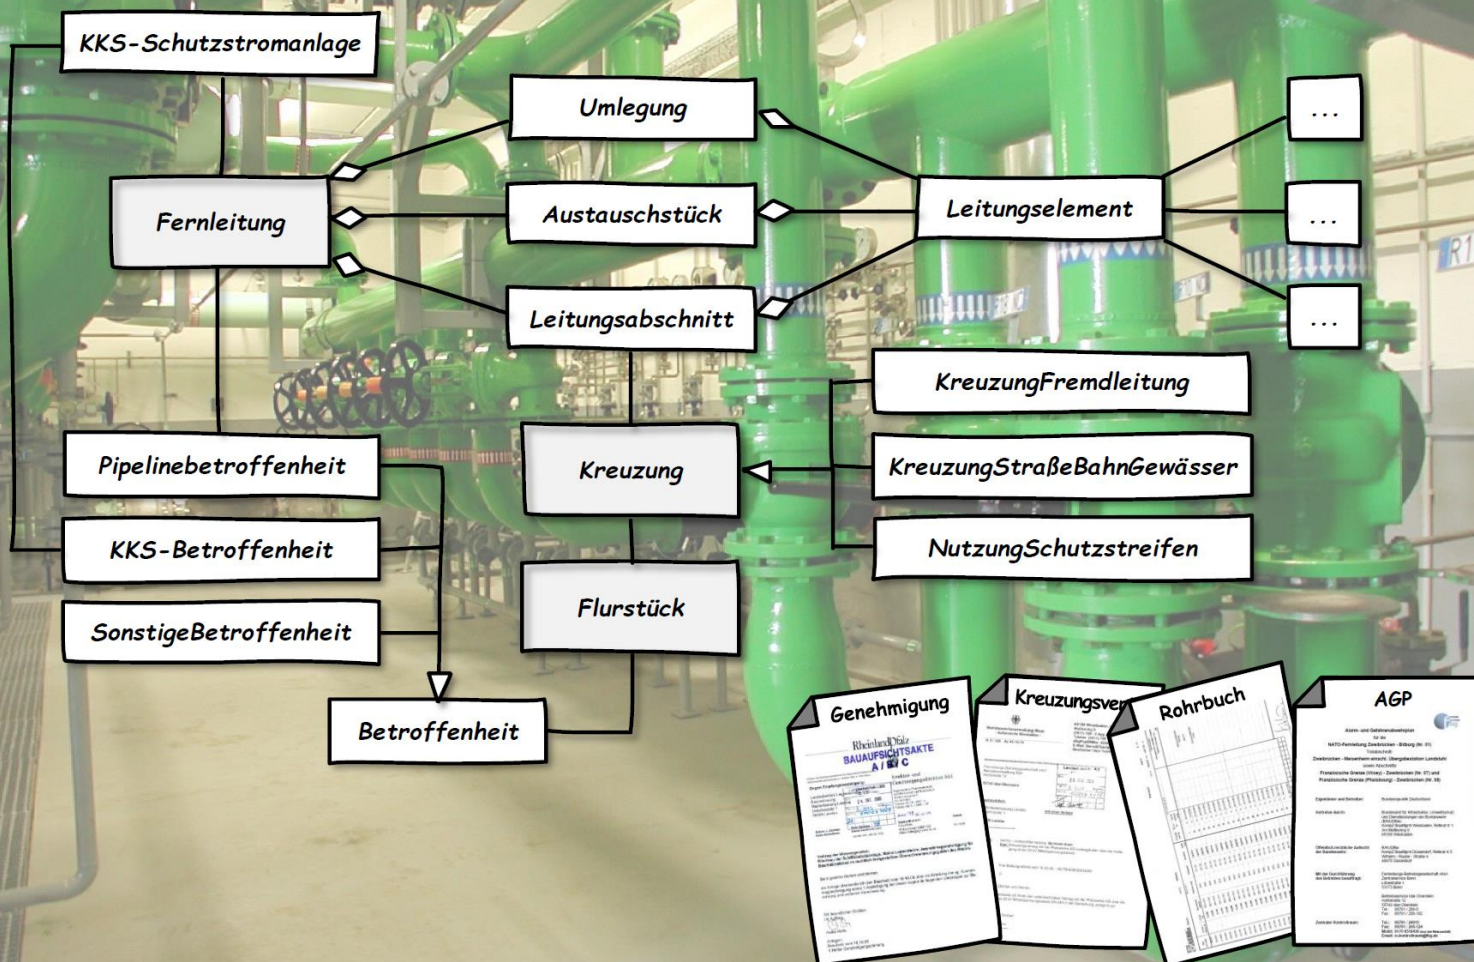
KKS-Schutzstromanlage

Umlegung

...

Fernleitung

Austauschstück

Leitungselement

...

Leitungsabschnitt

...

KreuzungFremdleitung

Pipelinebetroffenheit

Kreuzung

KreuzungStraßeBahnGewässer

KKS-Betroffenheit

NutzungSchutzstreifen

SonstigeBetroffenheit

Flurstück

Betroffenheit

Genehmigung

Rheinland-Pfalz
BAUAUFSICHTSAKTE
A / B / C

Kreuzungsver

Rohrbuch

AGP